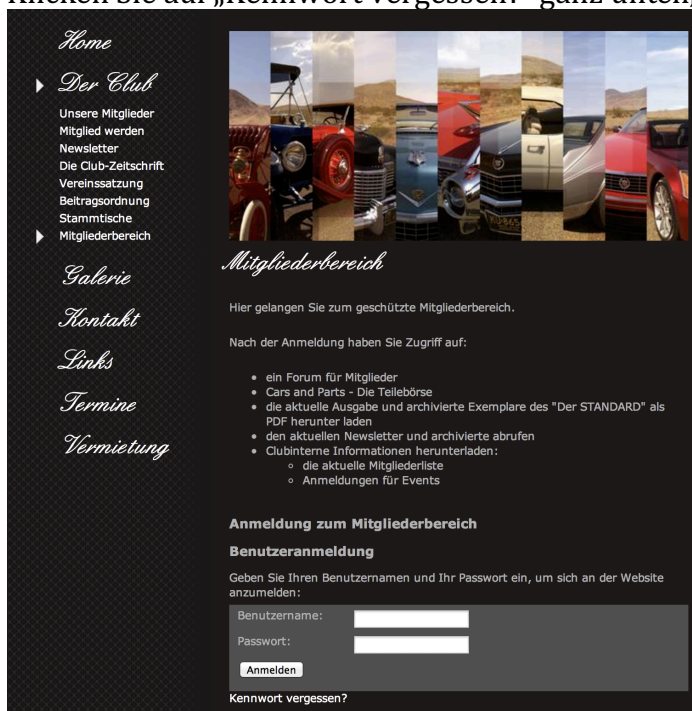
Klicken Sie auf „Kennwort vergessen?" ganz unten.

Home

Der Club

Unsere Mitglieder
Mitglied werden
Newsletter
Die Club-Zeitschrift
Vereinssatzung
Beitragsordnung
Stammtische
Mitgliederbereich

Galerie

Kontakt

Links

Termine

Vermietung

Mitgliederbereich

Hier gelangen Sie zum geschützte Mitgliederbereich.

Nach der Anmeldung haben Sie Zugriff auf:

- ein Forum für Mitglieder
- Cars and Parts - Die Teilebörse
- die aktuelle Ausgabe and archivierte Exemplare des "Der STANDARD" als PDF herunter laden
- den aktuellen Newsletter und archivierte abrufen
- Clubinterne Informationen herunterladen:
  - die aktuelle Mitgliederliste
  - Anmeldungen für Events

Anmeldung zum Mitgliederbereich

Benutzeranmeldung

Geben Sie Ihren Benutzernamen und Ihr Passwort ein, um sich an der Website anzumelden:

Benutzername:

Passwort:

Anmelden

Kennwort vergessen?